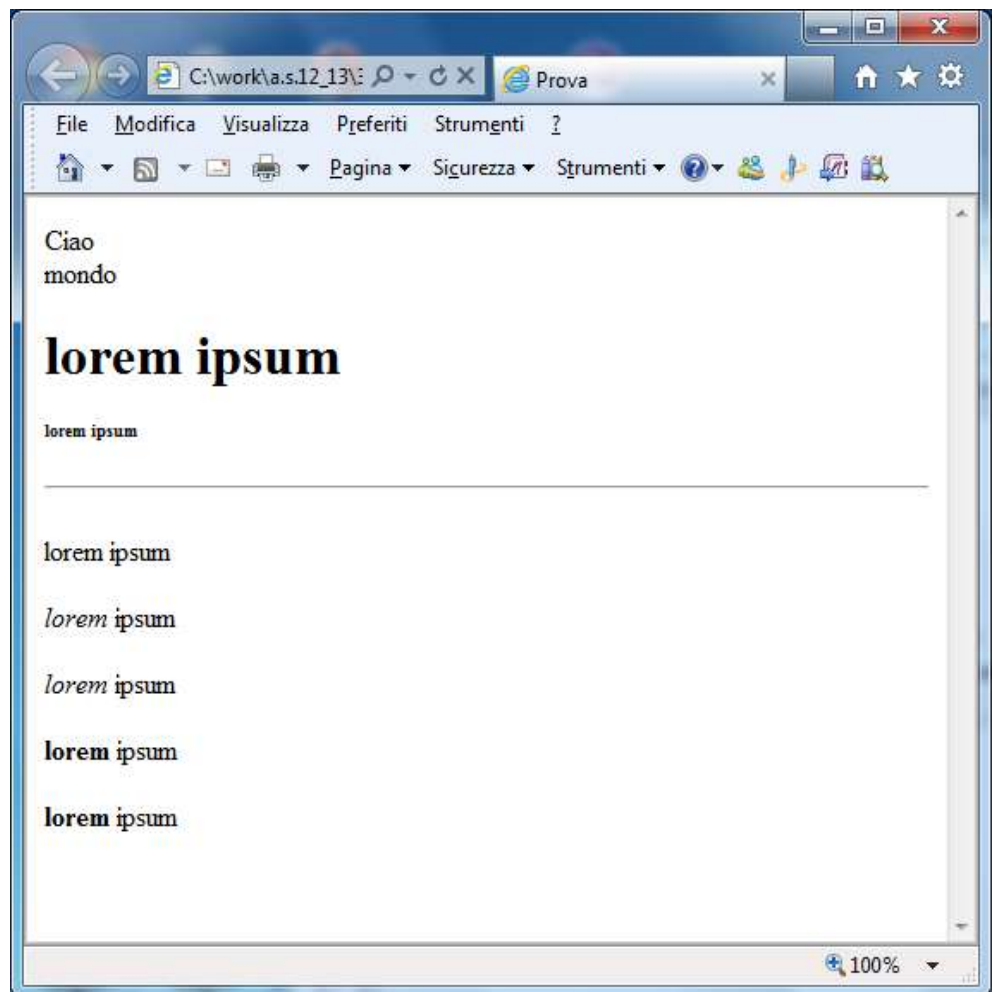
C:\work\a.s.12_13\:

Prova

File Modifica Visualizza Preferiti Strumenti ?

Pagina ▾ Sicurezza ▾ Strumenti ▾

Ciao
mondo

# lorem ipsum

lorem ipsum

lorem ipsum

*lorem* ipsum

*lorem* ipsum

**lorem** ipsum

**lorem** ipsum

100%